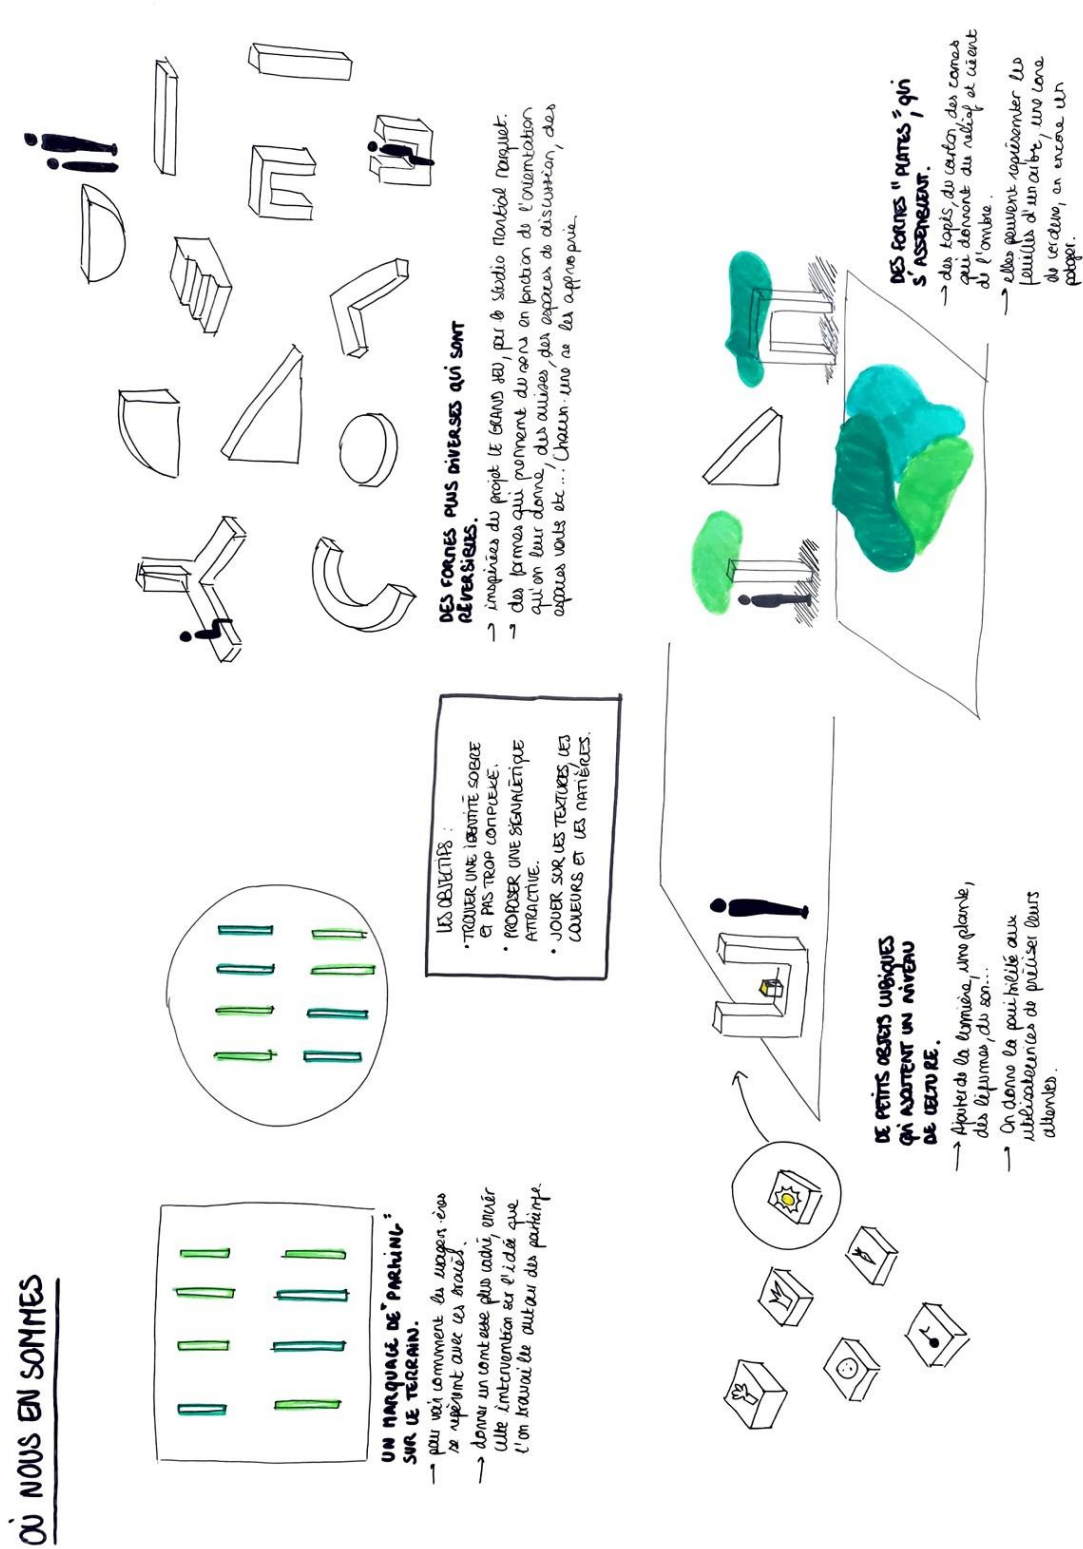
OÙ NOUS EN SOMMES

UN MARQUAGE DE "PARKING" SUR LE TERRAIN.
→ pour voir comment les usagers·ères se repèrent avec ces tracés.
→ donner un contexte plus cadré, ancrer cette intervention sur l'idée que l'on travaille autour des parkings.

LES OBJECTIFS :
· TROUVER UNE IDENTITÉ SOBRE ET PAS TROP COMPLEXE.
· PROPOSER UNE SIGNALÉTIQUE ATTRACTIVE.
· JOUER SUR LES TEXTURES, LES COULEURS ET LES MATIÈRES.

DES FORMES PLUS DIVERSES QUI SONT RÉVERSIBLES.
→ inspirées du projet LE GRAND JEU, par le studio Mathilde Marquet.
→ des formes qui prennent du sens en fonction de l'orientation qu'on leur donne, des assises, des espaces de discussion, des espaces verts etc... Chacun·une se les approprie.

DE PETITS OBJETS LUDIQUES QUI AJOUTENT UN NIVEAU DE LECTURE.
→ Ajouter de la lumière, une plante, des légumes, du son...
→ On donne la possibilité aux utilisateurs·ices de préciser leurs attentes.

DES FORMES "PLATES" qui S'ASSEMBLENT.
→ des tapis, du carton, des cônes qui donnent du relief et créent de l'ombre.
→ elles peuvent représenter les feuilles d'un arbre, une zone de verdure, ou encore un potager.